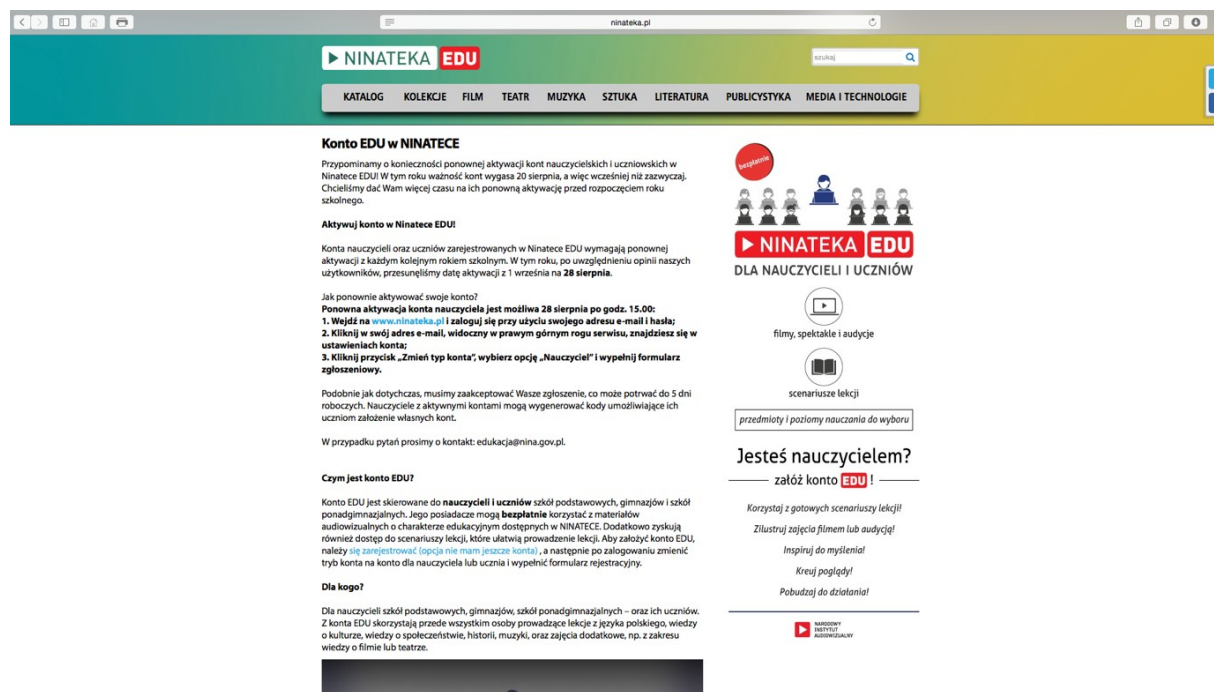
ninateka.pl

▶ NINATEKA EDU

szukaj

KATALOG KOLEKCJE FILM TEATR MUZYKA SZTUKA LITERATURA PUBLICYSTYKA MEDIA I TECHNOLOGIE

Konto EDU w NINATECE

Przypominamy o konieczności ponownej aktywacji kont nauczycielskich i uczniowskich w Ninatece EDU! W tym roku ważność kont wygasa 20 sierpnia, a więc wcześniej niż zazwyczaj. Chcieliśmy dać Wam więcej czasu na ich ponowną aktywację przed rozpoczęciem roku szkolnego.

Aktywuj konto w Ninatece EDU!

Konta nauczycieli oraz uczniów zarejestrowanych w Ninatece EDU wymagają ponownej aktywacji z każdym kolejnym rokiem szkolnym. W tym roku, po uwzględnieniu opinii naszych użytkowników, przesunęliśmy datę aktywacji z 1 września na 28 sierpnia.

Jak ponownie aktywować swoje konto?
Ponowna aktywacja konta nauczyciela jest możliwa 28 sierpnia po godz. 15.00:
1. Wejdź na www.ninateka.pl i zaloguj się przy użyciu swojego adresu e-mail i hasła;
2. Kliknij w swój adres e-mail, widoczny w prawym górnym rogu serwisu, znajdziesz się w ustawieniach konta;
3. Kliknij przycisk „Zmień typ konta", wybierz opcję „Nauczyciel" i wypełnij formularz zgłoszeniowy.

Podobnie jak dotychczas, musimy zaakceptować Wasze zgłoszenie, co może potrwać do 5 dni roboczych. Nauczyciele z aktywnymi kontami mogą wygenerować kody umożliwiające ich uczniom założenie własnych kont.

W przypadku pytań prosimy o kontakt: edukacja@nina.gov.pl.

Czym jest konto EDU?

Konto EDU jest skierowane do nauczycieli i uczniów szkół podstawowych, gimnazjów i szkół ponadgimnazjalnych. Jego posiadacze mogą bezpłatnie korzystać z materiałów audiowizualnych o charakterze edukacyjnym dostępnych w NINATECE. Dodatkowo zyskują również dostęp do scenariuszy lekcji, które ułatwią prowadzenie lekcji. Aby założyć konto EDU, należy się zarejestrować (opcja nie mam jeszcze konta) , a następnie po zalogowaniu zmienić tryb konta na konto dla nauczyciela lub ucznia i wypełnić formularz rejestracyjny.

Dla kogo?

Dla nauczycieli szkół podstawowych, gimnazjów, szkół ponadgimnazjalnych – oraz ich uczniów. Z konta EDU skorzystają przede wszystkim osoby prowadzące lekcje z języka polskiego, wiedzy o kulturze, wiedzy o społeczeństwie, historii, muzyki, oraz zajęcia dodatkowe, np. z zakresu wiedzy o filmie lub teatrze.

bezpłatnie

▶ NINATEKA EDU
DLA NAUCZYCIELI I UCZNIÓW

filmy, spektakle i audycje

scenariusze lekcji

przedmioty i poziomy nauczania do wyboru

Jesteś nauczycielem?
załóż konto EDU !

Korzystaj z gotowych scenariuszy lekcji!
Zilustruj zajęcia filmem lub audycją!
Inspiruj do myślenia!
Kreuj poglądy!
Pobudzaj do działania!

NARODOWY INSTYTUT AUDIOWIZUALNY